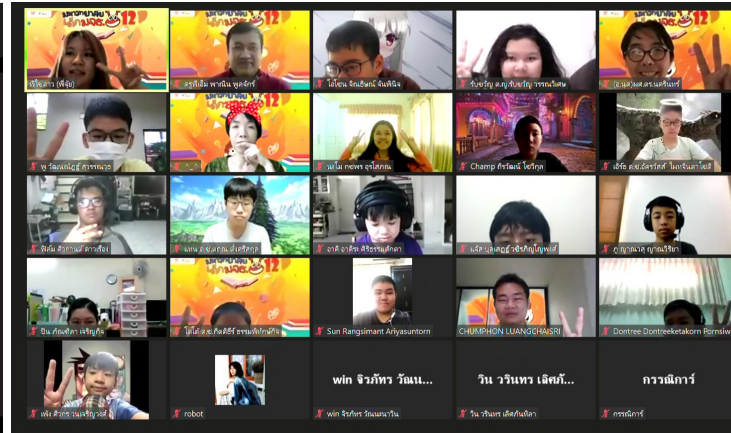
12

12

12

Champ ภัทรัณน์ โชว์กุล

Sun Rangsimant Ariyasuntorn

CHUMPHON LUANGCHAISRI

Dontree Dontreeketakorn Pornsiw

robot

win จิรภัทร วัณน...

win จิรภัทร วัณนมานิน

วิน วรินทร เลิศภั...

วิน วรินทร เลิศภักดิกา

กรรณิการ์

กรรณิการ์